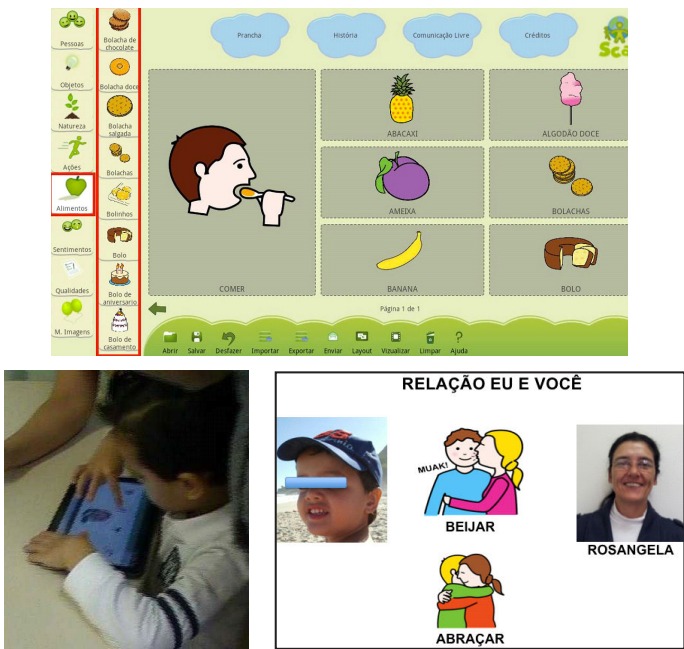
Pessoas
Objetos
Natureza
Ações
Alimentos
Sentimentos
Qualidades
M. Imagens

Bolacha de chocolate
Bolacha doce
Bolacha salgada
Bolachas
Bolinhos
Bolo
Bolo de aniversario
Bolo de casamento

Prancha
História
Comunicação Livre
Créditos

Sca

COMER
ABACAXI
ALGODÃO DOCE
AMEIXA
BOLACHAS
BANANA
BOLO

Página 1 de 1

Abrir Salvar Desfazer Importar Exportar Enviar Layout Visualizar Limpar Ajuda

RELAÇÃO EU E VOCÊ

MUAK!
BEIJAR
ROSANGELA
ABRAÇAR